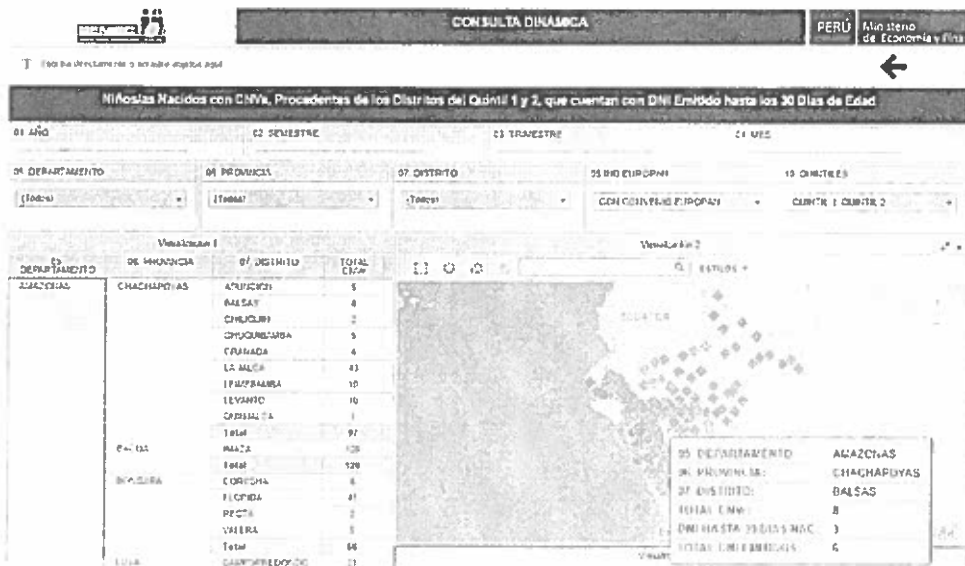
CONSULTA DINÁMICA

PERÚ Ministerio de Economía y Fina

T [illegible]

Niños/as Nacidos con CNVs, Procedentes de los Distritos del Quintil 1 y 2, que cuentan con DNI Emitido hasta los 30 Días de Edad

01 AÑO

02 SEMESTRE

03 TRIMESTRE

04 MES

05 DEPARTAMENTO

(Todos)

06 PROVINCIA

(Todos)

07 DISTRITO

(Todos)

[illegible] EUROPAN

CON CONVENIO EUROPAN

10 QUINTILES

QUINTIL 1, QUINTIL 2

Visualización 1

Visualización 2

| 05 DEPARTAMENTO | 06 PROVINCIA | 07 DISTRITO | TOTAL CNV |
|---|---|---|---|
| AMAZONAS | CHACHAPOYAS | ASUNCION | 5 |
| | | BALSAS | 8 |
| | | CHILIQUIN | 2 |
| | | CHUQUIBAMBA | 5 |
| | | GRANADA | 4 |
| | | LA JALCA | 43 |
| | | LEIMEBAMBA | 10 |
| | | LEVANTO | 10 |
| | | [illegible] | 1 |
| | | Total | 97 |
| | BAGUA | IMAZA | 129 |
| | | Total | 129 |
| | BONGARA | COROSHA | 6 |
| | | FLORIDA | 41 |
| | | RECTA | 2 |
| | | VALERA | 5 |
| | | Total | 56 |
| | LUYA | CAMPORREDONDO | 23 |

ESTILOS

ECUADOR

05 DEPARTAMENTO: AMAZONAS
06 PROVINCIA: CHACHAPOYAS
07 DISTRITO: BALSAS
TOTAL CNV: 8
DNI HASTA 30 DIAS NAC: 3
TOTAL DNI EMITIDOS: 6